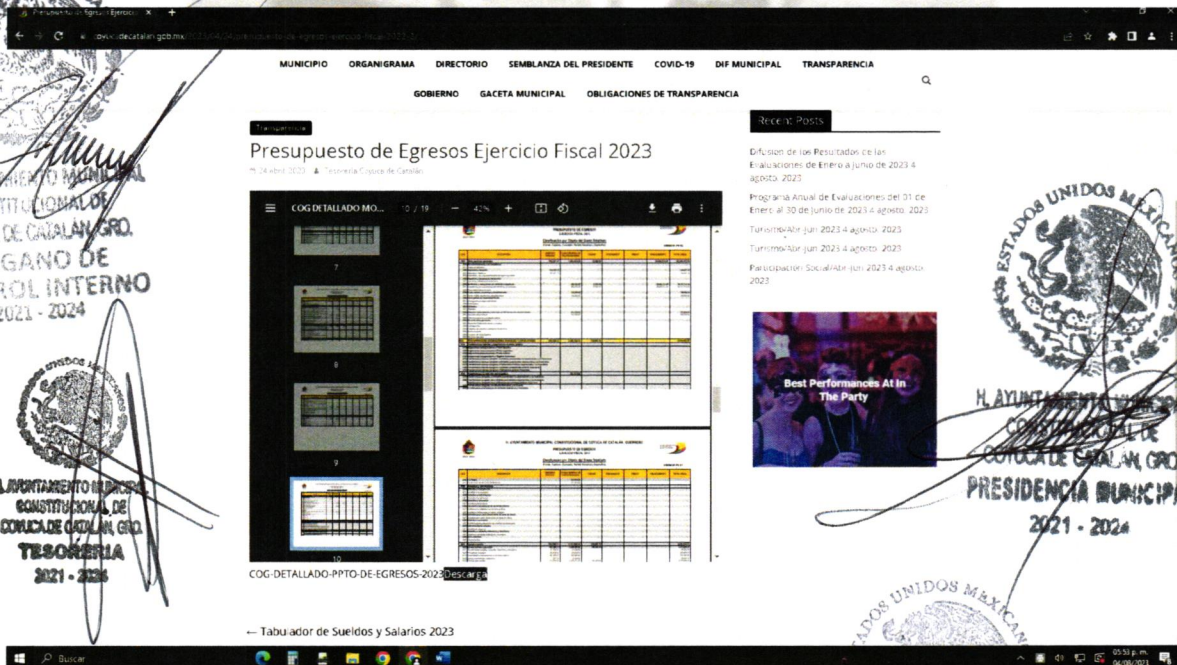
Presupuesto de Egresos Ejercicio ×

coyucadecatalan.gob.mx/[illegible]

MUNICIPIO ORGANIGRAMA DIRECTORIO SEMBLANZA DEL PRESIDENTE COVID-19 DIF MUNICIPAL TRANSPARENCIA

GOBIERNO GACETA MUNICIPAL OBLIGACIONES DE TRANSPARENCIA

Transparencia

Presupuesto de Egresos Ejercicio Fiscal 2023

24 abril 2023 Tesorería Coyuca de Catalán

COG DETALLADO MO... 10 / 19 — 42% +

7

8

9

10

COG-DETALLADO-PPTO-DE-EGRESOS-2023Descarga

← Tabulador de Sueldos y Salarios 2023

Recent Posts

Difusión de los Resultados de las Evaluaciones de Enero a Junio de 2023 4 agosto, 2023

Programa Anual de Evaluaciones del 01 de Enero al 30 de Junio de 2023 4 agosto, 2023

Turismo/Abr-Jun 2023 4 agosto, 2023

Turismo/Abr-Jun 2023 4 agosto, 2023

Participación Social/Abr-Jun 2023 4 agosto, 2023

Best Performances At In The Party

H. AYUNTAMIENTO MUNICIPAL CONSTITUCIONAL DE COYUCA DE CATALÁN, GRO. ÓRGANO DE CONTROL INTERNO 2021 - 2024

H. AYUNTAMIENTO MUNICIPAL CONSTITUCIONAL DE COYUCA DE CATALÁN, GRO. TESORERÍA 2021 - 2024

ESTADOS UNIDOS MEXICANOS

H. AYUNTAMIENTO MUNICIPAL CONSTITUCIONAL DE COYUCA DE CATALÁN, GRO. PRESIDENCIA MUNICIPAL 2021 - 2024

ESTADOS UNIDOS MEXICANOS

Buscar

05:53 p. m. 04/08/2023